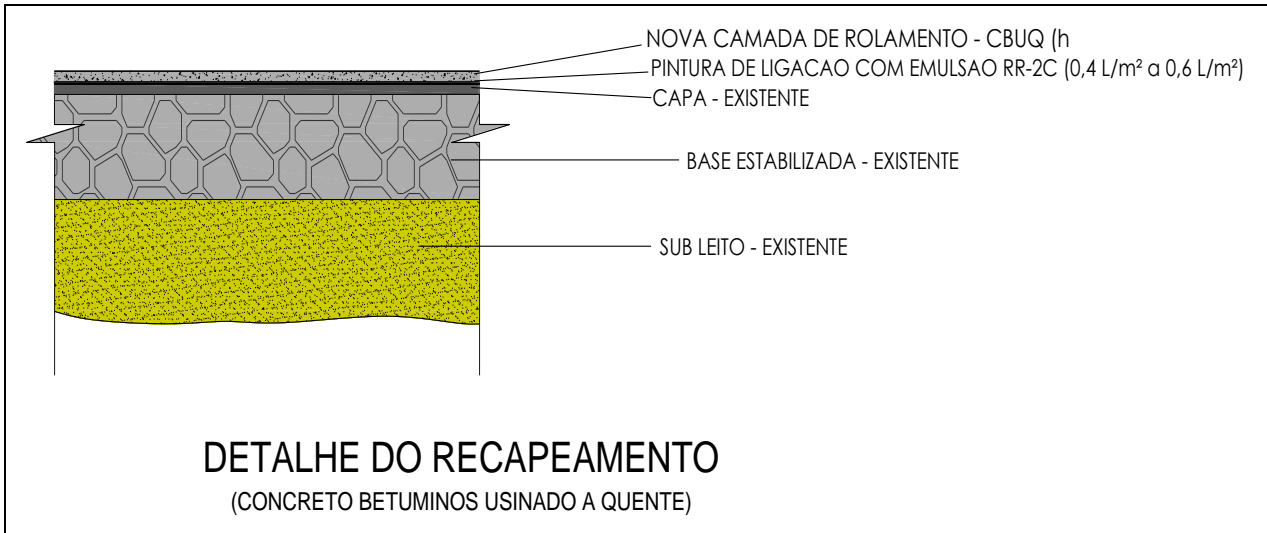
NOVA CAMADA DE ROLAMENTO - CBUQ (h
PINTURA DE LIGACAO COM EMULSAO RR-2C (0,4 L/m² a 0,6 L/m²)
CAPA - EXISTENTE

BASE ESTABILIZADA - EXISTENTE

SUB LEITO - EXISTENTE

DETALHE DO RECAPEAMENTO
(CONCRETO BETUMINOS USINADO A QUENTE)